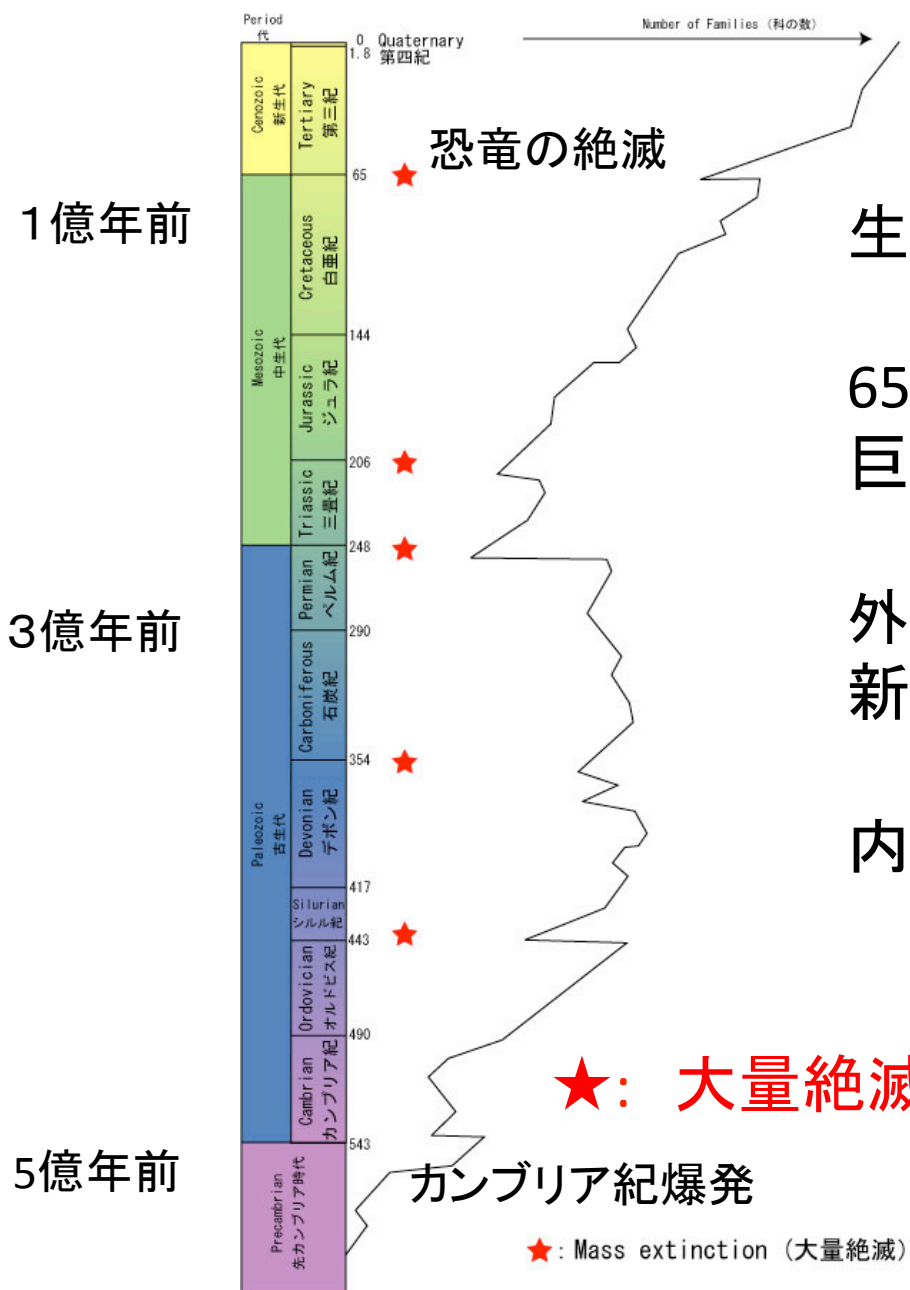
Period
代

Number of Families (科の数)

0 Quaternary
1.8 第四紀

Cenozoic
新生代

Tertiary
第三紀

恐竜の絶滅

65

1億年前

Cretaceous
白亜紀

Mesozoic
中生代

144

Jurassic
ジュラ紀

206

Triassic
三畳紀

248

Permian
ペルム紀

3億年前

290

Carboniferous
石炭紀

354

Paleozoic
古生代

Devonian
デボン紀

417

Silurian
シルル紀

443

Ordovician
オルドビス紀

490

Cambrian
カンブリア紀

543

5億年前

Precambrian
先カンブリア時代

カンブリア紀爆発

生

65

巨

外

新

内

★: 大量絶滅

★: Mass extinction (大量絶滅)